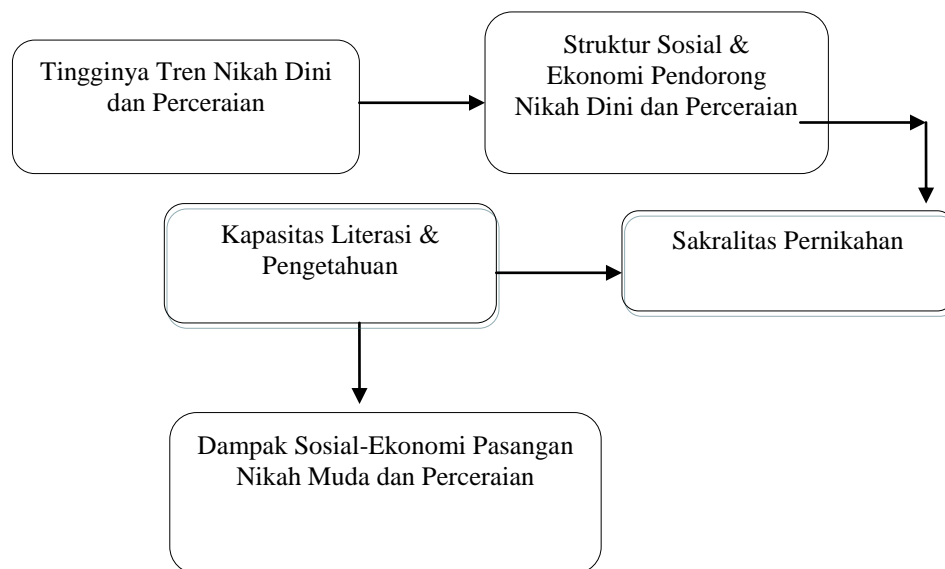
Tingginya Tren Nikah Dini dan Perceraian

Struktur Sosial & Ekonomi Pendorong Nikah Dini dan Perceraian

Kapasitas Literasi & Pengetahuan

Sakralitas Pernikahan

Dampak Sosial-Ekonomi Pasangan Nikah Muda dan Perceraian